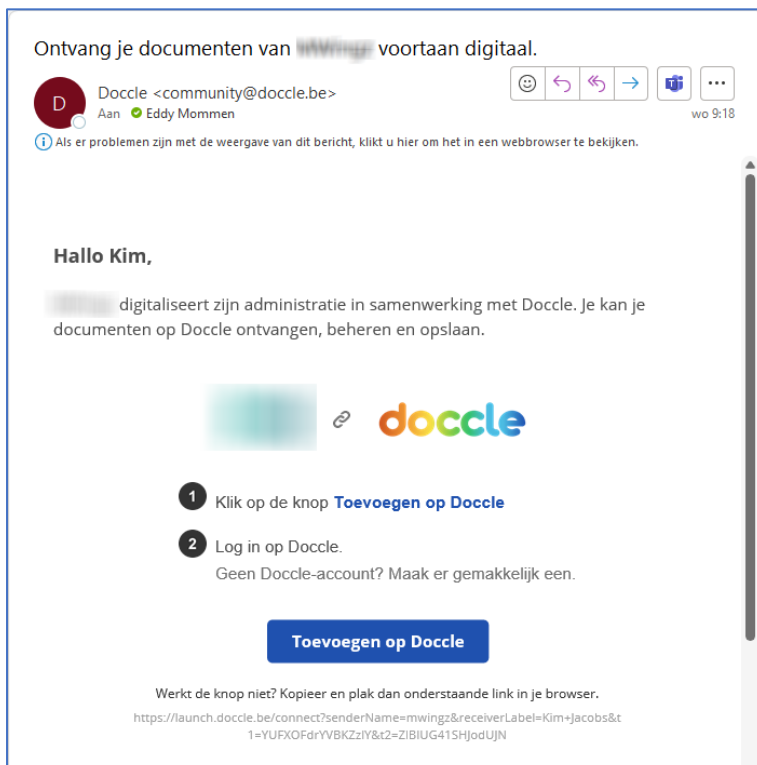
Ontvang je documenten van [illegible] voortaan digitaal.

D

Doccle <community@doccle.be>

Aan Eddy Mommen

wo 9:18

Als er problemen zijn met de weergave van dit bericht, klikt u hier om het in een webbrowser te bekijken.

Hallo Kim,

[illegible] digitaliseert zijn administratie in samenwerking met Doccle. Je kan je documenten op Doccle ontvangen, beheren en opslaan.

doccle

1 Klik op de knop Toevoegen op Doccle

2 Log in op Doccle.
Geen Doccle-account? Maak er gemakkelijk een.

Toevoegen op Doccle

Werkt de knop niet? Kopieer en plak dan onderstaande link in je browser.

https://launch.doccle.be/connect?senderName=mwingz&receiverLabel=Kim+Jacobs&t1=YUFXOFdrYVBKZzlY&t2=ZlBlUG41SHJodUJN